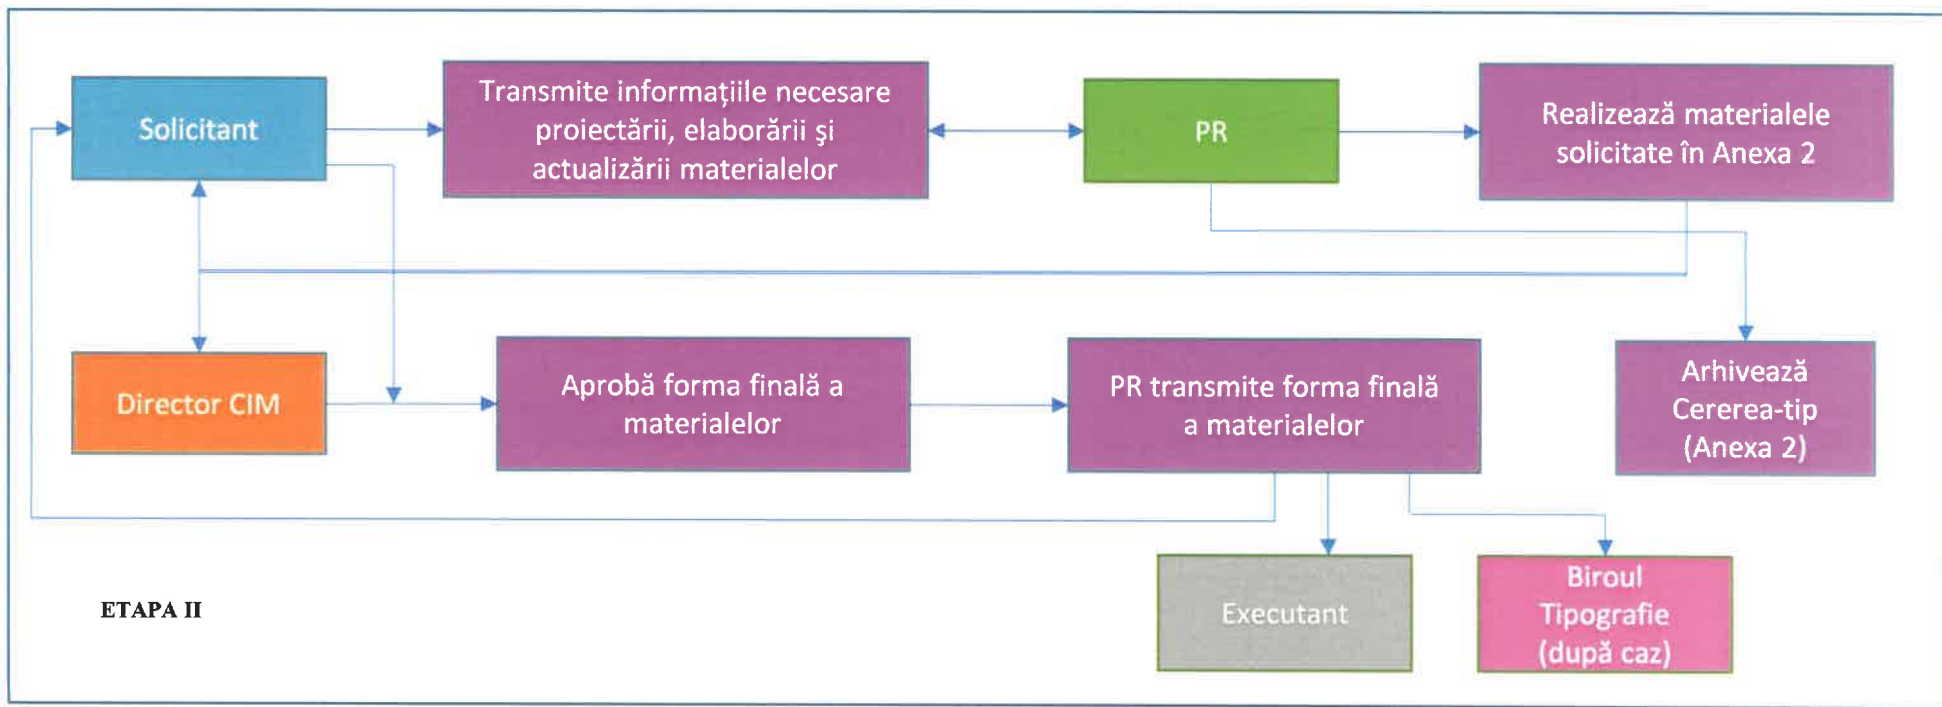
Solicitant

Transmite informațiile necesare proiectării, elaborării şi actualizării materialelor

PR

Realizează materialele solicitate în Anexa 2

Director CIM

Aprobă forma finală a materialelor

PR transmite forma finală a materialelor

Arhivează Cererea-tip (Anexa 2)

Executant

Biroul Tipografie (după caz)

ETAPA II